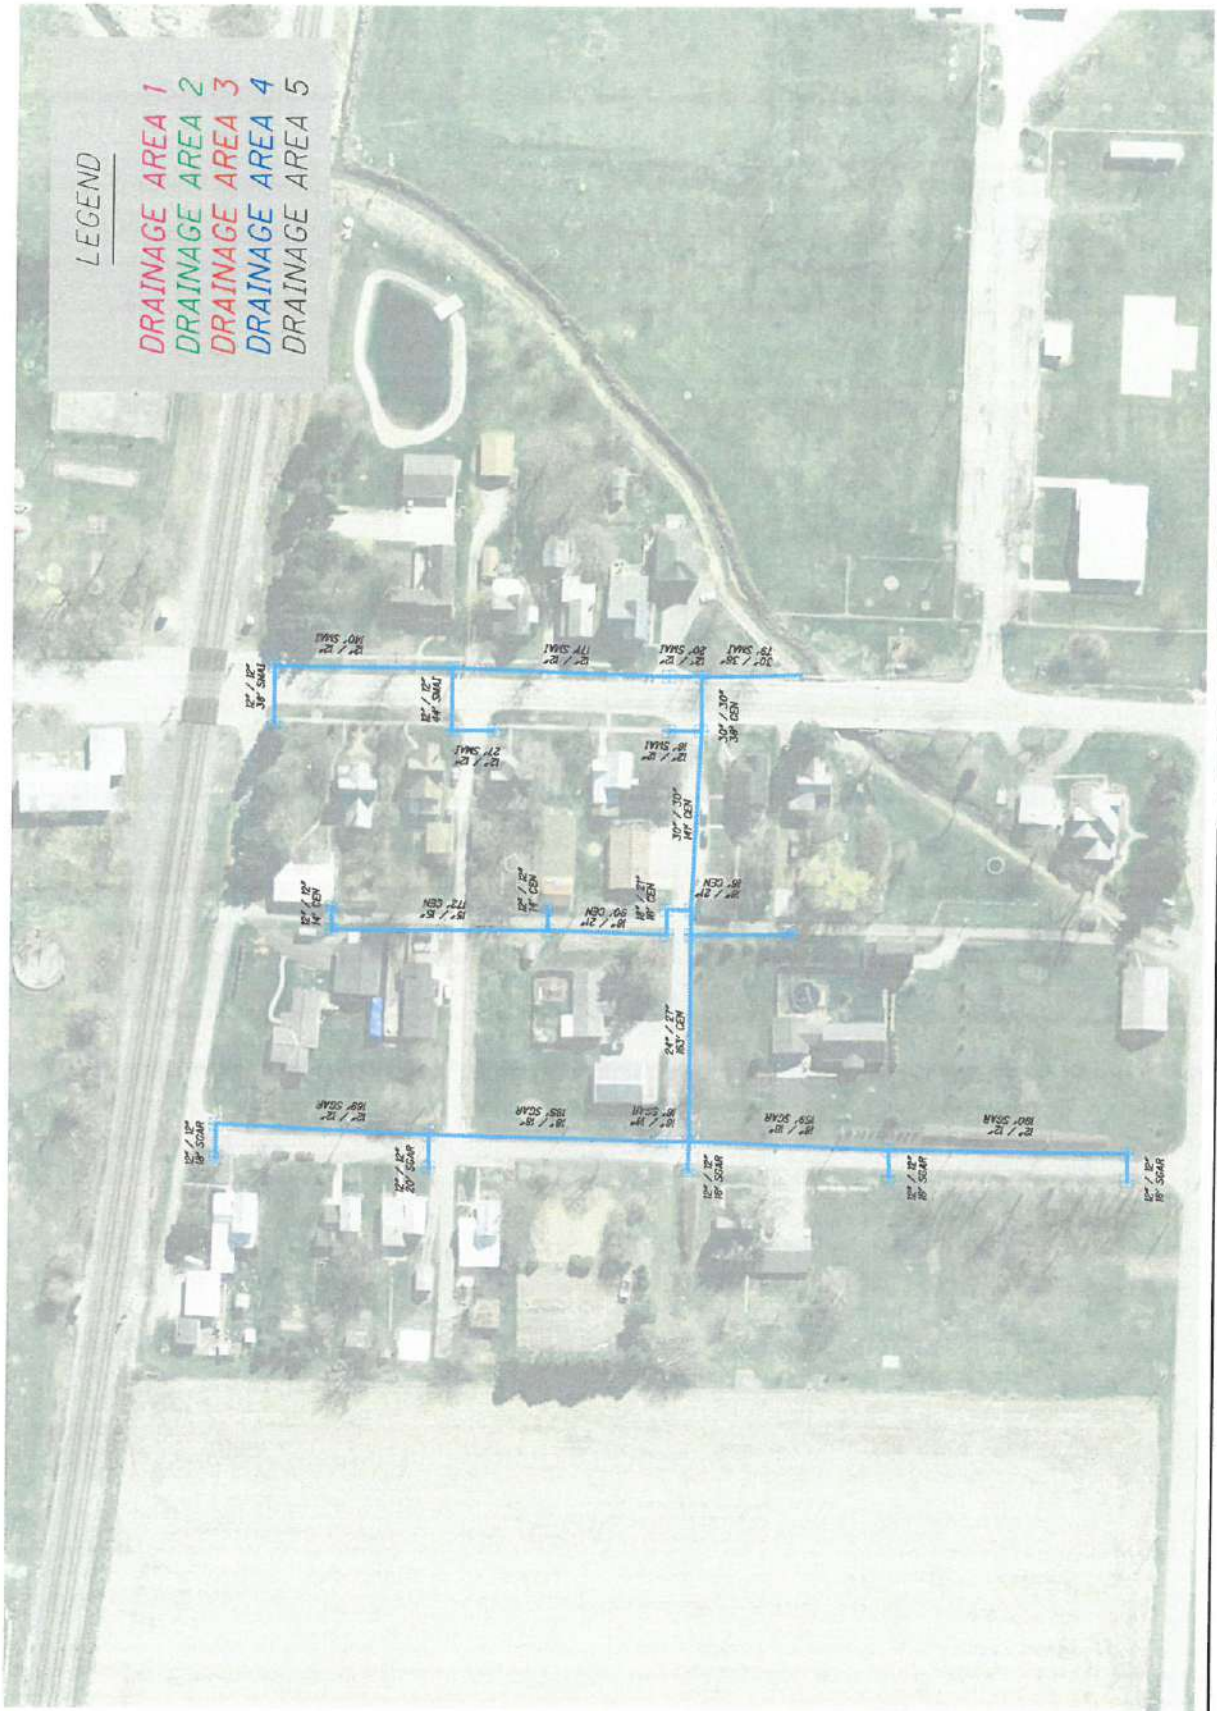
LEGEND

DRAINAGE AREA 1
DRAINAGE AREA 2
DRAINAGE AREA 3
DRAINAGE AREA 4
DRAINAGE AREA 5

12" / 12"
140' SMAI

12" / 12"
34' SMAI

12" / 12"
117' SMAI

12" / 12"
64' SMAI

12" / 12"
20' SMAI

30" / 36"
79' SMAI

30" / 30"
38' CEN

12" / 12"
27' SMAI

12" / 12"
18' SMAI

30" / 30"
141' CEN

12" / 12"
14' CEN

15" / 15"
172' CEN

12" / 12"
14' CEN

18" / 21"
90' CEN

18" / 21"
18' CEN

18" / 21"
28' CEN

24" / 27"
163' CEN

12" / 12"
18' SGAR

12" / 12"
168' SGAR

12" / 12"
20' SGAR

18" / 18"
185' SGAR

18" / 18"
16' SGAR

12" / 12"
18' SGAR

18" / 18"
159' SGAR

12" / 12"
18' SGAR

12" / 12"
180' SGAR

12" / 12"
18' SGAR